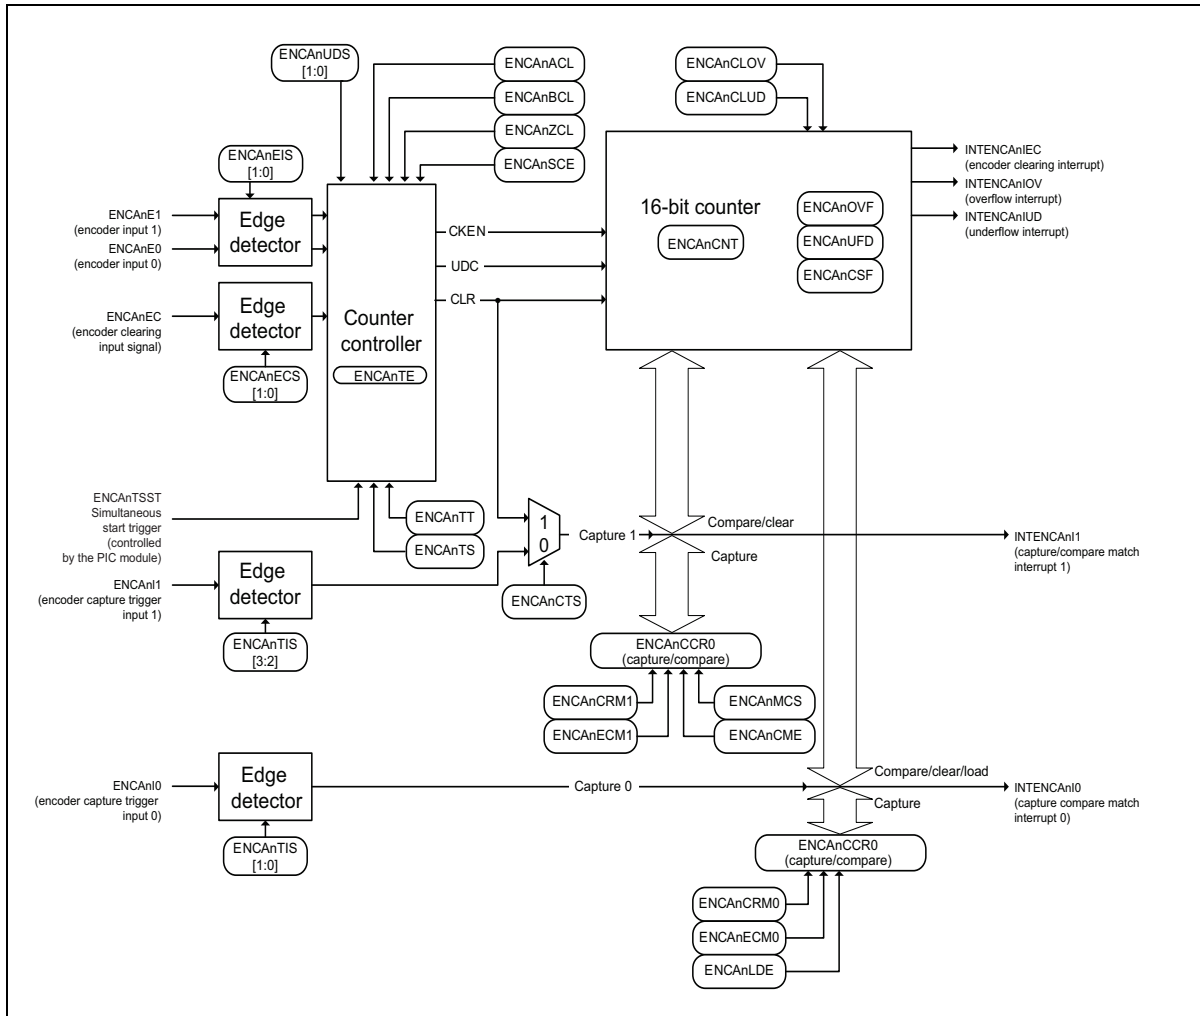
ENCAnUDS [1:0]

ENCAnACL

ENCAnBCL

ENCAnZCL

ENCAnSCE

ENCAnCLOV

ENCAnCLUD

ENCAnEIS [1:0]

ENCAnE1 (encoder input 1)

ENCAnE0 (encoder input 0)

Edge detector

Counter controller

ENCAnTE

CKEN

UDC

CLR

16-bit counter

ENCAnCNT

ENCAnOVF

ENCAnUFD

ENCAnCSF

INTENCAnIEC (encoder clearing interrupt)

INTENCAnIOV (overflow interrupt)

INTENCAnIUD (underflow interrupt)

ENCAnEC (encoder clearing input signal)

Edge detector

ENCAnECS [1:0]

ENCAnTSST Simultaneous start trigger (controlled by the PIC module)

ENCAnTT

ENCAnTS

1

0

Capture 1

Compare/clear

Capture

INTENCAnI1 (capture/compare match interrupt 1)

ENCAnI1 (encoder capture trigger input 1)

Edge detector

ENCAnCTS

ENCAnTIS [3:2]

ENCAnCCR0 (capture/compare)

ENCAnCRM1

ENCAnECM1

ENCAnMCS

ENCAnCME

ENCAnI0 (encoder capture trigger input 0)

Edge detector

Capture 0

Compare/clear/load

Capture

INTENCAnI0 (capture compare match interrupt 0)

ENCAnTIS [1:0]

ENCAnCCR0 (capture/compare)

ENCAnCRM0

ENCAnECM0

ENCAnLDE